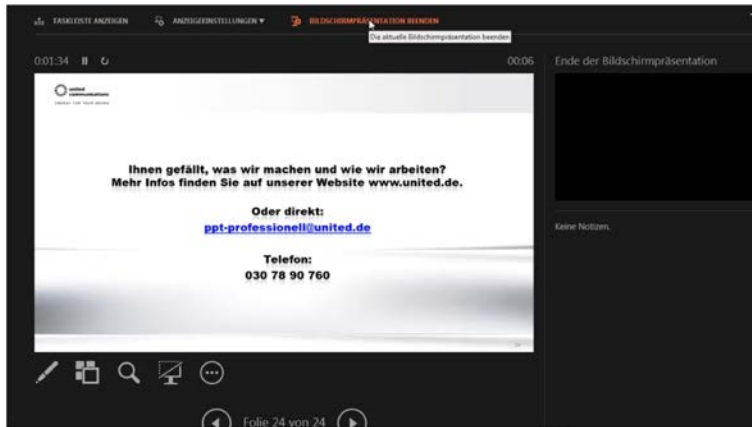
TASKLEISTE ANZEIGEN ANZEIGEEINSTELLUNGEN ▾ BILDSCHIRMPRÄSENTATION BEENDEN

Die aktuelle Bildschirmpräsentation beenden

0:01:34 00:06

Ende der Bildschirmpräsentation

united communications

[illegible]

Ihnen gefällt, was wir machen und wie wir arbeiten?
Mehr Infos finden Sie auf unserer Website www.united.de.

Oder direkt:
ppt-professionell@united.de

Telefon:
030 78 90 760

Keine Notizen.

Folie 24 von 24